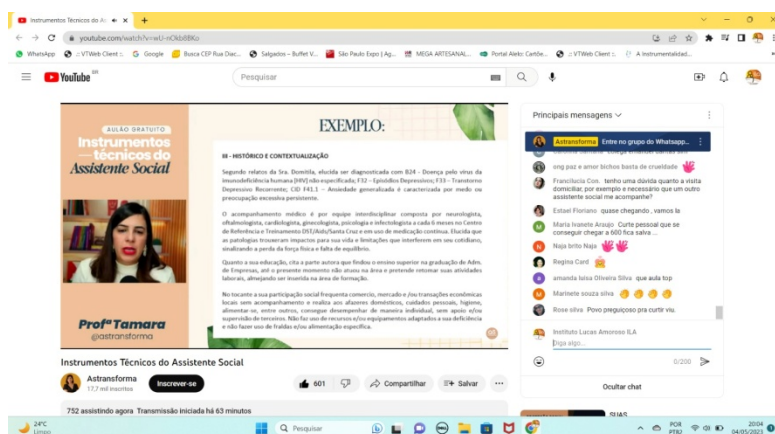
Instrumentos Técnicos do A ×

youtube.com/watch?v=wU-nOkb8BKo

WhatsApp | :: VTWeb Client :: | Google | Busca CEP Rua Diac... | Salgados – Buffet V... | São Paulo Expo | Ag... | MEGA ARTESANAL... | Portal Aleko: Cantãe... | :: VTWeb Client :: | A Instrumentalidad...

YouTube BR

Pesquisar

AULÃO GRATUITO

Instrumentos técnicos do Assistente Social

Profª Tamara
@astransforma

EXEMPLO:

III - HISTÓRICO E CONTEXTUALIZAÇÃO

Segundo relatos da Sra. Domitila, elucida ser diagnosticada com B24 - Doença pelo vírus da imunodeficiência humana [HIV] não especificada; F32 – Episódios Depressivos; F33 – Transtorno Depressivo Recorrente; CID F41.1 – Ansiedade generalizada é caracterizada por medo ou preocupação excessiva persistente.

O acompanhamento médico é por equipe interdisciplinar composta por neurologista, oftalmologista, cardiologista, ginecologista, psicologia e infectologista a cada 6 meses no Centro de Referência e Treinamento DST/Aids/Santa Cruz e em uso de medicação contínua. Elucida que as patologias trouxeram impactos para sua vida e limitações que interferem em seu cotidiano, sinalizando a perda da força física e falta de equilíbrio.

Quanto a sua educação, cita a parte autora que findou o ensino superior na graduação de Adm. de Empresas, até o presente momento não atuou na área e pretende retomar suas atividades laborais, almejando ser inserida na área de formação.

No tocante a sua participação social frequenta comercio, mercado e /ou transações econômicas locais sem acompanhamento e realiza aos afazeres domésticos, cuidados pessoais, higiene, alimentar-se, entre outros, consegue desempenhar de maneira individual, sem apoio e/ou supervisão de terceiros. Não faz uso de recursos e/ou equipamentos adaptados a sua deficiência e não fazer uso de fraldas e/ou alimentação especifica.

Instrumentos Técnicos do Assistente Social

Astransforma
17,7 mil inscritos

Inscrever-se

601

Compartilhar

Salvar

752 assistindo agora Transmissão iniciada há 63 minutos

Principais mensagens

Astransforma Entre no grupo do Whatsapp...

ong paz e amor bichos basta de crueldade

Franciluciа Con. tenho uma dúvida quanto a visita domiciliar, por exemplo e necessário que um outro assistente social me acompanhe?

Estael Floriano quase chegando , vamos la

Maria Ivanete Araujo Curte pessoal que se conseguir chegar a 600 fica salva ...

Naja brito Naja

Regina Card

amanda luisa Oliveira Silva que aula top

Marinete souza silva

Rose silva Povo preguiçoso pra curtir viu.

Instituto Lucas Amoroso ILA
Diga algo...

0/200

Ocultar chat

SUAS

24°C
Limpo

Pesquisar

POR PTB2

20:04
04/05/2023